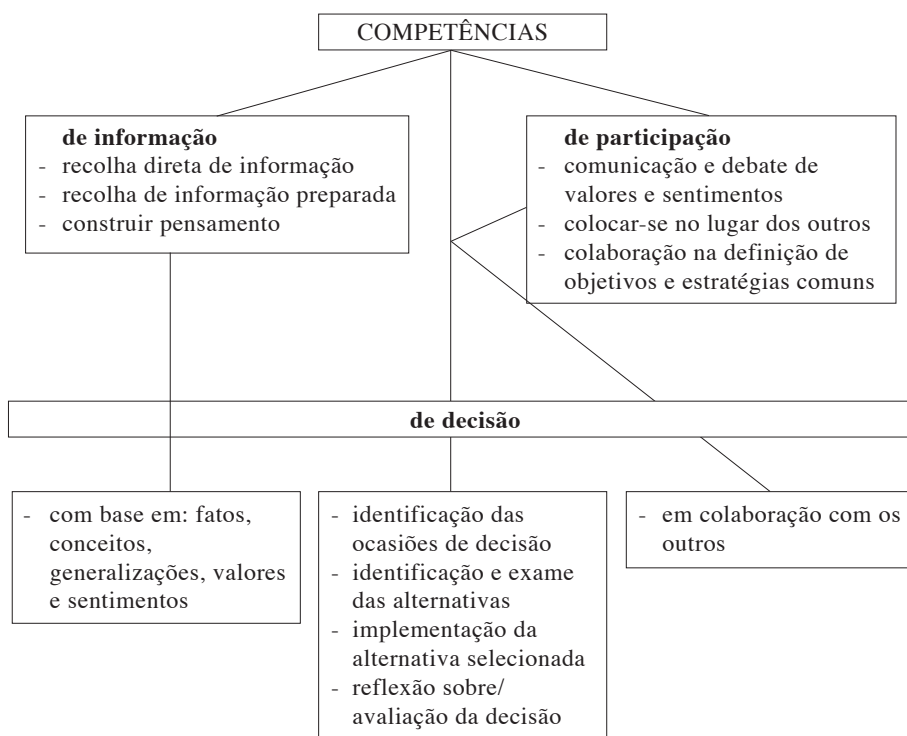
COMPETÊNCIAS

**de informação**
- recolha direta de informação
- recolha de informação preparada
- construir pensamento

**de participação**
- comunicação e debate de valores e sentimentos
- colocar-se no lugar dos outros
- colaboração na definição de objetivos e estratégias comuns

**de decisão**

- com base em: fatos, conceitos, generalizações, valores e sentimentos

- identificação das ocasiões de decisão
- identificação e exame das alternativas
- implementação da alternativa selecionada
- reflexão sobre/ avaliação da decisão

- em colaboração com os outros